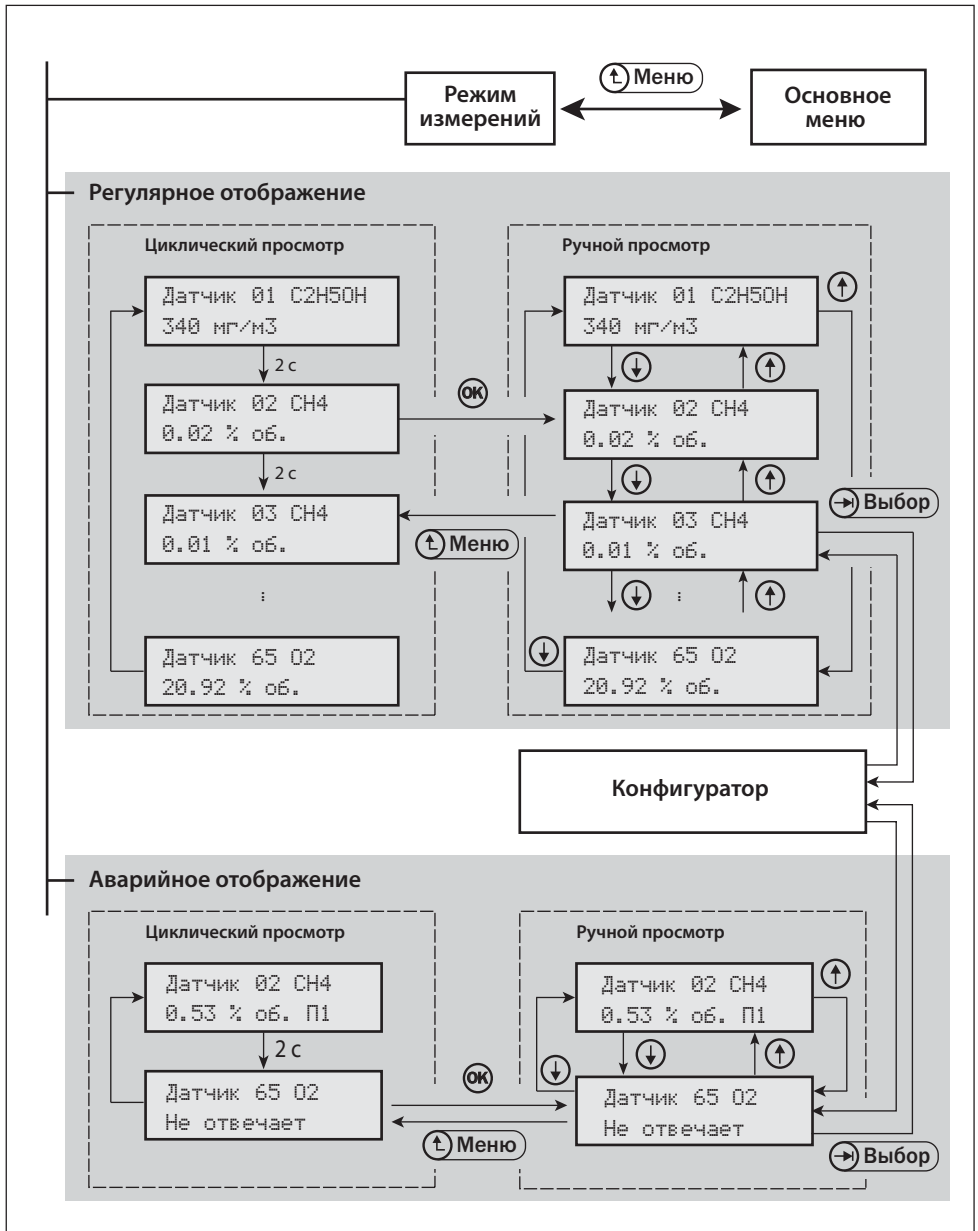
Режим измерений

Меню

Основное меню

Регулярное отображение

Циклический просмотр

Датчик 01 C2H5OH
340 мг/м3

2 с

Датчик 02 CH4
0.02 % об.

2 с

Датчик 03 CH4
0.01 % об.

:

Датчик 65 O2
20.92 % об.

OK

Меню

Ручной просмотр

Датчик 01 C2H5OH
340 мг/м3

Датчик 02 CH4
0.02 % об.

Датчик 03 CH4
0.01 % об.

:

Датчик 65 O2
20.92 % об.

Выбор

Конфигуратор

Аварийное отображение

Циклический просмотр

Датчик 02 CH4
0.53 % об. П1

2 с

Датчик 65 O2
Не отвечает

OK

Меню

Ручной просмотр

Датчик 02 CH4
0.53 % об. П1

Датчик 65 O2
Не отвечает

Выбор